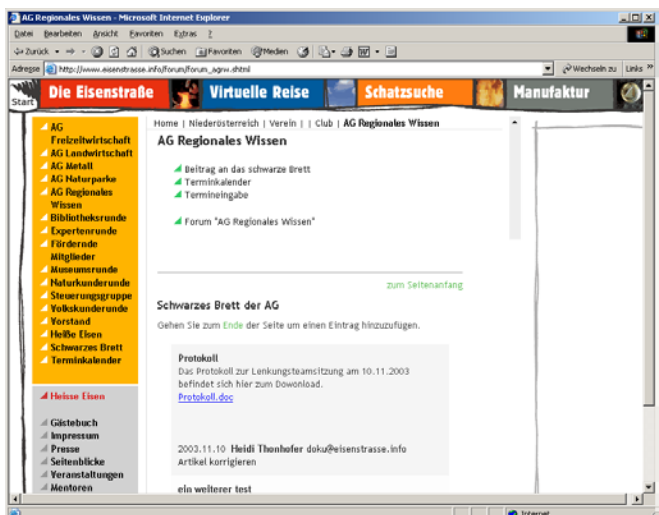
AG Regionales Wissen - Microsoft Internet Explorer

Datei Bearbeiten Ansicht Favoriten Extras ?

Zurück Suchen Favoriten Medien

Adresse http://www.eisenstrasse.info/forum/forum_agrw.shtml

Wechseln zu Links

Start

Die Eisenstraße

Virtuelle Reise

Schatzsuche

Manufaktur

AG Freizeitwirtschaft
AG Landwirtschaft
AG Metall
AG Naturparke
AG Regionales Wissen
Bibliotheksrunde
Expertenrunde
Fördernde Mitglieder
Museumsrunde
Naturkunderunde
Steuerungsgruppe
Volkskunderunde
Vorstand
Heiße Eisen
Schwarzes Brett
Terminkalender

Heisse Eisen

Gästebuch
Impressum
Presse
Seitenblicke
Veranstaltungen
Mentoren

Home | Niederösterreich | Verein | | Club | AG Regionales Wissen

AG Regionales Wissen

Beitrag an das schwarze Brett
Terminkalender
Termineingabe

Forum "AG Regionales Wissen"

zum Seitenanfang

Schwarzes Brett der AG

Gehen Sie zum Ende der Seite um einen Eintrag hinzuzufügen.

Protokoll
Das Protokoll zur Lenkungsteamsitzung am 10.11.2003 befindet sich hier zum Dowonload.
Protokoll.doc

2003.11.10 Heidi Thonhofer doku@eisenstrasse.info
Artikel korrigieren

ein weiterer test

Internet